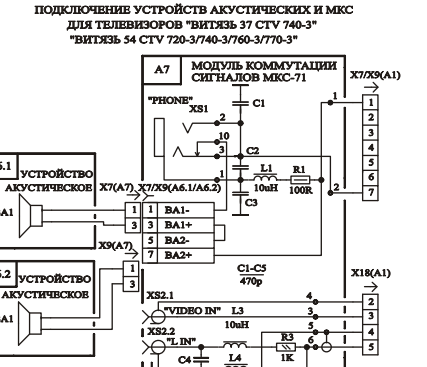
ПОДКЛЮЧЕНИЕ УСТРОЙСТВ АКУСТИЧЕСКИХ И МКС
ДЛЯ ТЕЛЕВИЗОРОВ "ВИТЯЗЬ 37 CTV 740-3"
"ВИТЯЗЬ 54 CTV 720-3/740-3/760-3/770-3"

A7 МОДУЛЬ КОММУТАЦИИ СИГНАЛОВ МКС-71

X7/X9(A1)

"PHONE" XS1 C1

1 2 10 3 C2 L1 10uH R1 100R 1 2 3 4 5 6 7 2

C3

5.1 УСТРОЙСТВО АКУСТИЧЕСКОЕ BA1

X7(A7) X7/X9(A6.1/A6.2)

1 1 BA1-
3 3 BA1+
5 5 BA2-
7 7 BA2+

X9(A7)

1
3

5.2 УСТРОЙСТВО АКУСТИЧЕСКОЕ A1

C1-C5 470p

X18(A1)

XS2.1 "VIDEO IN" L3 10uH 4 3 2 3 4 5

XS2.2 "L IN" R3 1K 5 6

C4 L4